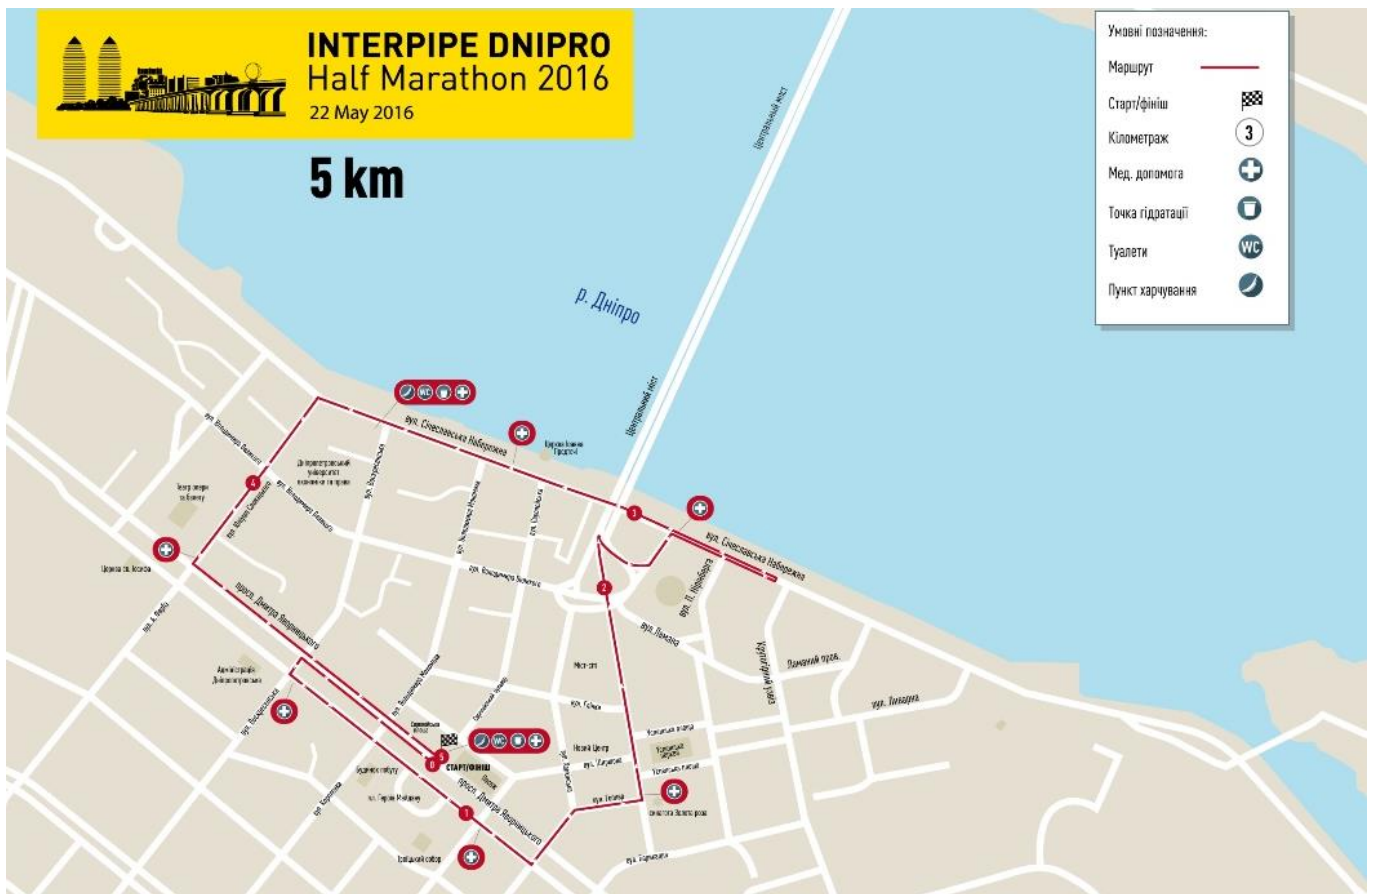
INTERPIPE DNIPRO
Half Marathon 2016
22 May 2016

5 km

Умовні позначення:
Маршрут
Старт/фініш
Кілометраж
Мед. допомога
Точка гідратації
Туалети
Пункт харчування

р. Дніпро

Центральний міст

Центральний міст

вул. Січеславська Набережна

вул. Січеславська Набережна

вул. Володимира Вернадського

вул. Володимира Вернадського

вул. Володимира Винниченка

просп. Дмитра Яворницького

просп. Дмитра Яворницького

вул. Ламана

вул. Глінки

вул. Харитонова

вул. Паторжинського

вул. Воскресенська

вул. Шевченка

вул. Гоголя

вул. Лоцманська

Старт/фініш

Центральна площа

Театр опери та балету

Церква св. Йосипа

Нові Центр

Преображенський собор

Пивна

Адміністрація Дніпропетровська

Дніпропетровський університет економіки та права

Церква Іоанна Предтечі

Тополя

Парк

Хрестова площа

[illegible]

3

4

2

1

5

0